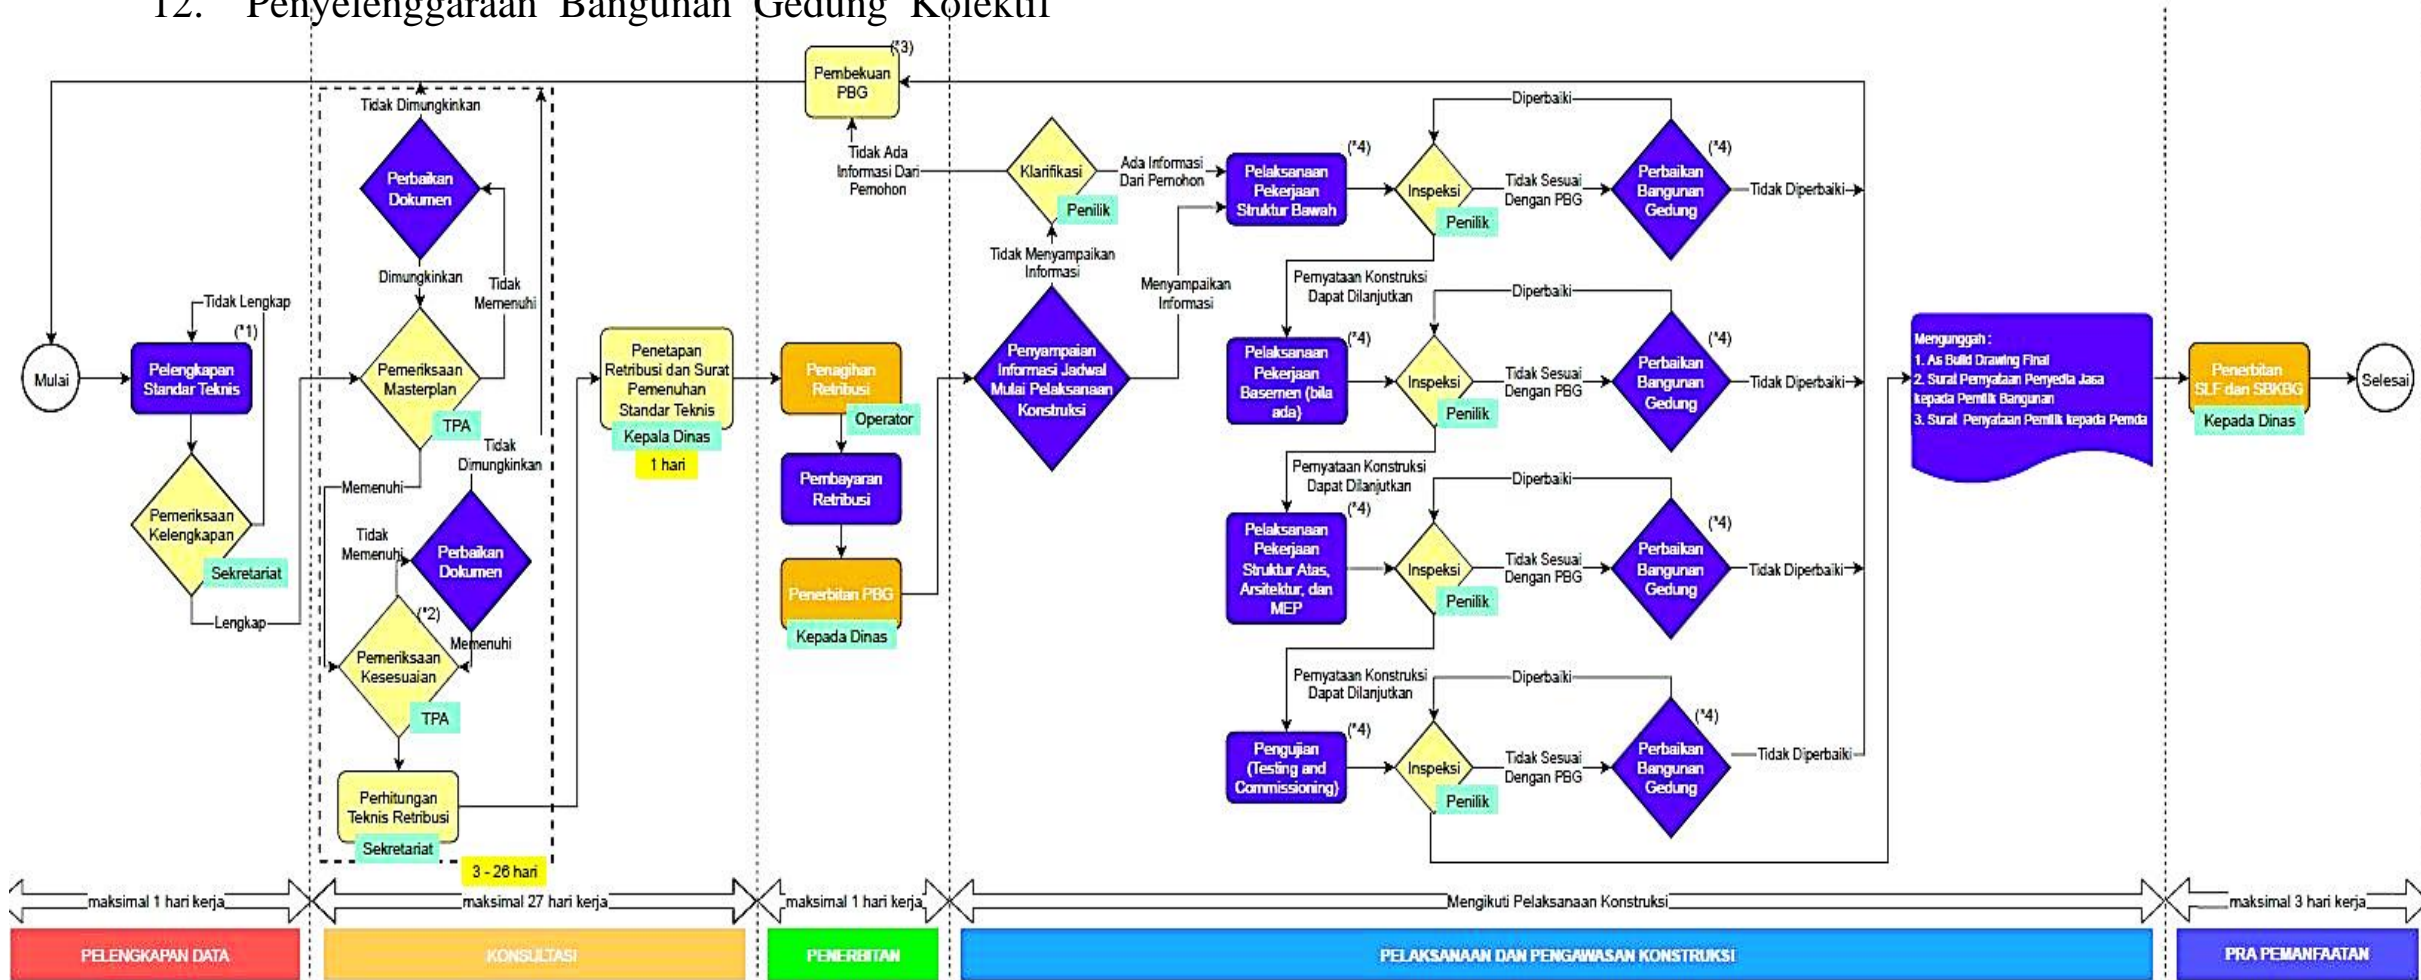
12. Penyelenggaraan Bangunan Gedung Kolektif

Mulai

Pelengkapan Standar Teknis (*1)

Tidak Lengkap

Pemeriksaan Kelengkapan

Sekretariat

Lengkap

Tidak Dimungkinkan

Perbaikan Dokumen

Dimungkinkan

Tidak Memenuhi

Pemeriksaan Masterplan

TPA

Tidak Dimungkinkan

Memenuhi

Tidak Memenuhi

Perbaikan Dokumen

(*2)

Memenuhi

Pemeriksaan Kesesuaian

TPA

Perhitungan Teknis Retribusi

Sekretariat

3 - 26 hari

Penetapan Retribusi dan Surat Pemenuhan Standar Teknis

Kepala Dinas

1 hari

Pembekuan PBG (*3)

Tidak Ada Informasi Dari Pemohon

Penagihan Retribusi

Operator

Pembayaran Retribusi

Penerbitan PBG

Kepada Dinas

Klarifikasi

Penilik

Ada Informasi Dari Pemohon

Tidak Menyampaikan Informasi

Penyampaian Informasi Jadwal Mulai Pelaksanaan Konstruksi

Menyampaikan Informasi

Pelaksanaan Pekerjaan Struktur Bawah (*4)

Inspeksi

Penilik

Diperbaiki

Tidak Sesuai Dengan PBG

Perbaikan Bangunan Gedung (*4)

Tidak Diperbaiki

Pernyataan Konstruksi Dapat Dilanjutkan

Pelaksanaan Pekerjaan Basemen (bila ada) (*4)

Inspeksi

Penilik

Diperbaiki

Tidak Sesuai Dengan PBG

Perbaikan Bangunan Gedung (*4)

Tidak Diperbaiki

Pernyataan Konstruksi Dapat Dilanjutkan

Pelaksanaan Pekerjaan Struktur Atas, Arsitektur, dan MEP (*4)

Inspeksi

Penilik

Diperbaiki

Tidak Sesuai Dengan PBG

Perbaikan Bangunan Gedung (*4)

Tidak Diperbaiki

Pernyataan Konstruksi Dapat Dilanjutkan

Pengujian (Testing and Commissioning) (*4)

Inspeksi

Penilik

Diperbaiki

Tidak Sesuai Dengan PBG

Perbaikan Bangunan Gedung (*4)

Tidak Diperbaiki

Mengunggah :
1. As Build Drawing Final
2. Surat Pernyataan Penyedia Jasa kepada Pemilik Bangunan
3. Surat Penyataan Pemilik kepada Pemda

Penerbitan SLF dan SBKBG

Kepada Dinas

Selesai

maksimal 1 hari kerja

maksimal 27 hari kerja

maksimal 1 hari kerja

Mengikuti Pelaksanaan Konstruksi

maksimal 3 hari kerja

PELENGKAPAN DATA

KONSULTASI

PENERBITAN

PELAKSANAAN DAN PENGAWASAN KONSTRUKSI

PRA PEMANFAATAN